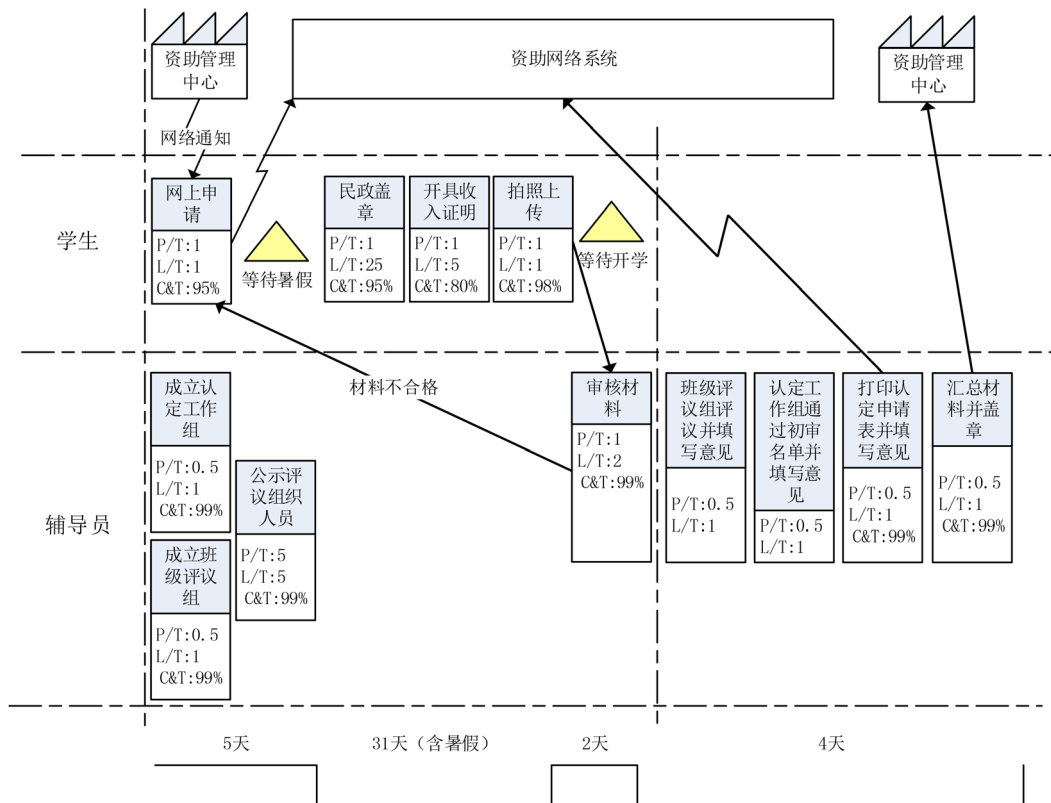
资助管理中心

资助网络系统

资助管理中心

网络通知

学生

网上申请
P/T:1
L/T:1
C&T:95%

等待暑假

民政盖章
P/T:1
L/T:25
C&T:95%

开具收入证明
P/T:1
L/T:5
C&T:80%

拍照上传
P/T:1
L/T:1
C&T:98%

等待开学

材料不合格

辅导员

成立认定工作组
P/T:0.5
L/T:1
C&T:99%

公示评议组织人员
P/T:5
L/T:5
C&T:99%

成立班级评议组
P/T:0.5
L/T:1
C&T:99%

审核材料
P/T:1
L/T:2
C&T:99%

班级评议组评议并填写意见
P/T:0.5
L/T:1

认定工作组通过初审名单并填写意见
P/T:0.5
L/T:1

打印认定申请表并填写意见
P/T:0.5
L/T:1
C&T:99%

汇总材料并盖章
P/T:0.5
L/T:1
C&T:99%

5天

31天（含暑假）

2天

4天